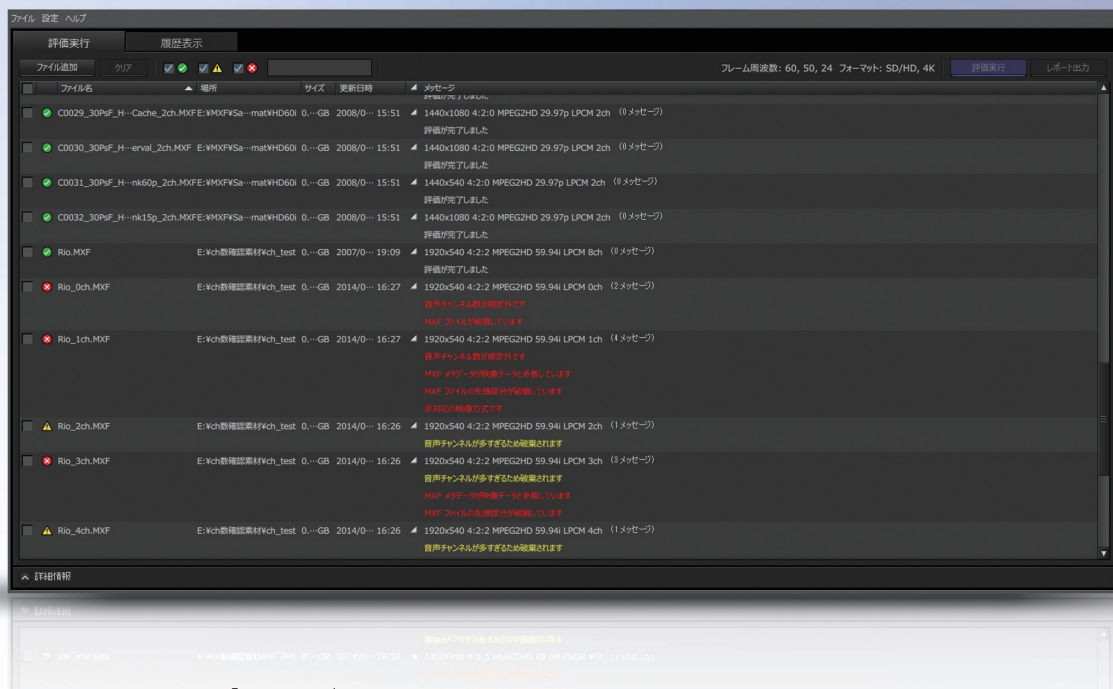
ファイル 設定 ヘルプ

評価実行 履歴表示

ファイル追加 クリア

フレーム周波数: 60, 50, 24 フォーマット: SD/HD, 4K 評価実行 レポート出力

| | ファイル名 | 場所 | サイズ | 更新日時 | メッセージ |
|---|---|---|---|---|---|
| | C0029_30PsF_H···Cache_2ch.MXF | E:¥MXF¥Sa···mat¥HD60i | 0.···GB | 2008/0··· 15:51 | 1440x1080 4:2:0 MPEG2HD 29.97p LPCM 2ch (0メッセージ) 評価が完了しました |
| | C0030_30PsF_H···erval_2ch.MXF | E:¥MXF¥Sa···mat¥HD60i | 0.···GB | 2008/0··· 15:51 | 1440x1080 4:2:0 MPEG2HD 29.97p LPCM 2ch (0メッセージ) 評価が完了しました |
| | C0031_30PsF_H···nk60p_2ch.MXF | E:¥MXF¥Sa···mat¥HD60i | 0.···GB | 2008/0··· 15:51 | 1440x540 4:2:0 MPEG2HD 29.97p LPCM 2ch (0メッセージ) 評価が完了しました |
| | C0032_30PsF_H···nk15p_2ch.MXF | E:¥MXF¥Sa···mat¥HD60i | 0.···GB | 2008/0··· 15:51 | 1440x1080 4:2:0 MPEG2HD 29.97p LPCM 2ch (0メッセージ) 評価が完了しました |
| | Rio.MXF | E:¥ch数確認素材¥ch_test | 0.···GB | 2007/0··· 19:09 | 1920x540 4:2:2 MPEG2HD 59.94i LPCM 8ch (0メッセージ) 評価が完了しました |
| | Rio_0ch.MXF | E:¥ch数確認素材¥ch_test | 0.···GB | 2014/0··· 16:27 | 1920x540 4:2:2 MPEG2HD 59.94i LPCM 0ch (2メッセージ) 音声チャンネル数が規定外です MXF ファイルが破損しています |
| | Rio_1ch.MXF | E:¥ch数確認素材¥ch_test | 0.···GB | 2014/0··· 16:27 | 1920x540 4:2:2 MPEG2HD 59.94i LPCM 1ch (4メッセージ) 音声チャンネル数が規定外です MXF メタデータが映像データと矛盾しています MXF ファイルの先頭部分が破損しています 非対応の映像方式です |
| | Rio_2ch.MXF | E:¥ch数確認素材¥ch_test | 0.···GB | 2014/0··· 16:26 | 1920x540 4:2:2 MPEG2HD 59.94i LPCM 2ch (1メッセージ) 音声チャンネルが多すぎるため破棄されます |
| | Rio_3ch.MXF | E:¥ch数確認素材¥ch_test | 0.···GB | 2014/0··· 16:26 | 1920x540 4:2:2 MPEG2HD 59.94i LPCM 3ch (3メッセージ) 音声チャンネルが多すぎるため破棄されます MXF メタデータが映像データと矛盾しています MXF ファイルの先頭部分が破損しています |
| | Rio_4ch.MXF | E:¥ch数確認素材¥ch_test | 0.···GB | 2014/0··· 16:26 | 1920x540 4:2:2 MPEG2HD 59.94i LPCM 4ch (1メッセージ) 音声チャンネルが多すぎるため破棄されます |

詳細情報